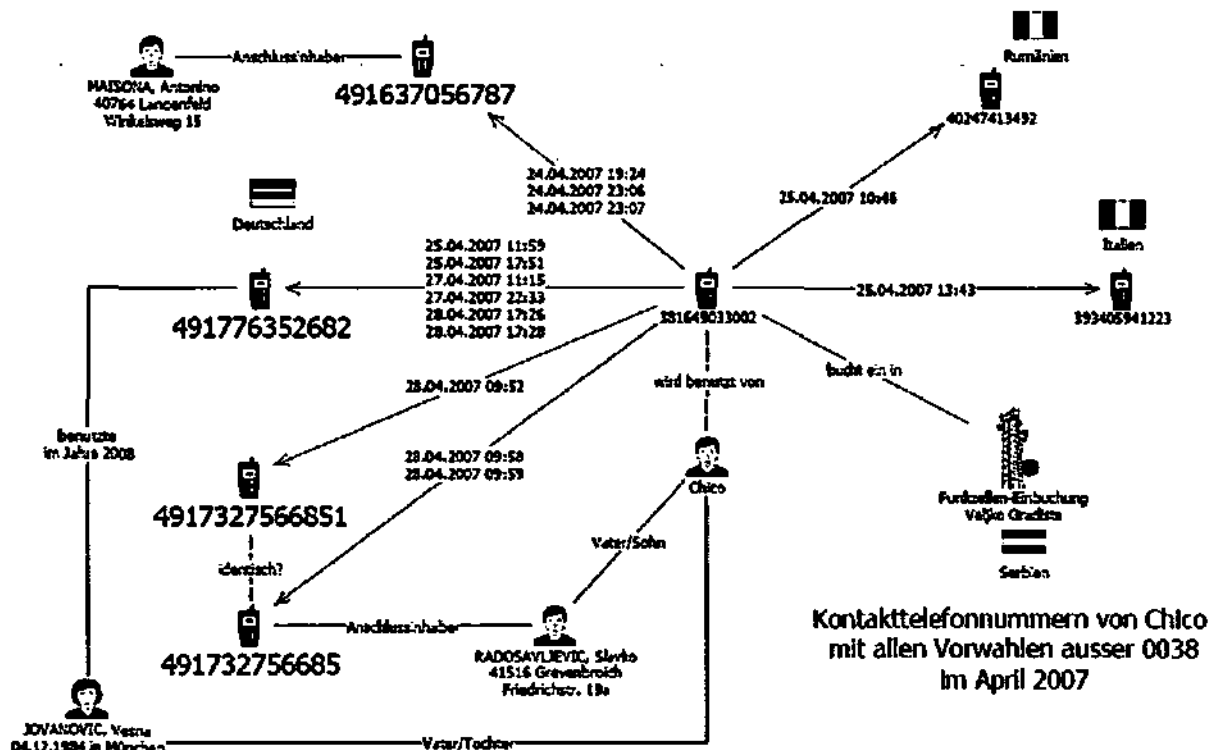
MAISONA, Antonino
40764 Langenfeld
Winkelsweg 15

Anschlussinhaber

491637056787

Rumänien

40247413492

Deutschland

24.04.2007 19:24
24.04.2007 23:06
24.04.2007 23:07

25.04.2007 10:46

Italien

25.04.2007 11:59
25.04.2007 17:51
27.04.2007 11:15
27.04.2007 22:33
28.04.2007 17:26
28.04.2007 17:28

491776352682

381649033002

25.04.2007 13:43

393405941223

28.04.2007 09:52

wird benutzt von

bucht ein in

benutzte
im Jahre 2008

28.04.2007 09:58
28.04.2007 09:59

Chico

4917327566851

Vater/Sohn

identisch?

Funkzellen-Einbuchung
Veljko Gradiste

Serbien

491732756685

Anschlussinhaber

RADOSAVLJEVIC, Slavko
41516 Grevenbroich
Friedrichstr. 19a

Kontakttelefonnummern von Chico
mit allen Vorwahlen ausser 0038
im April 2007

JOVANOVIC, Vesna
04.12.1984 in München

Vater/Tochter